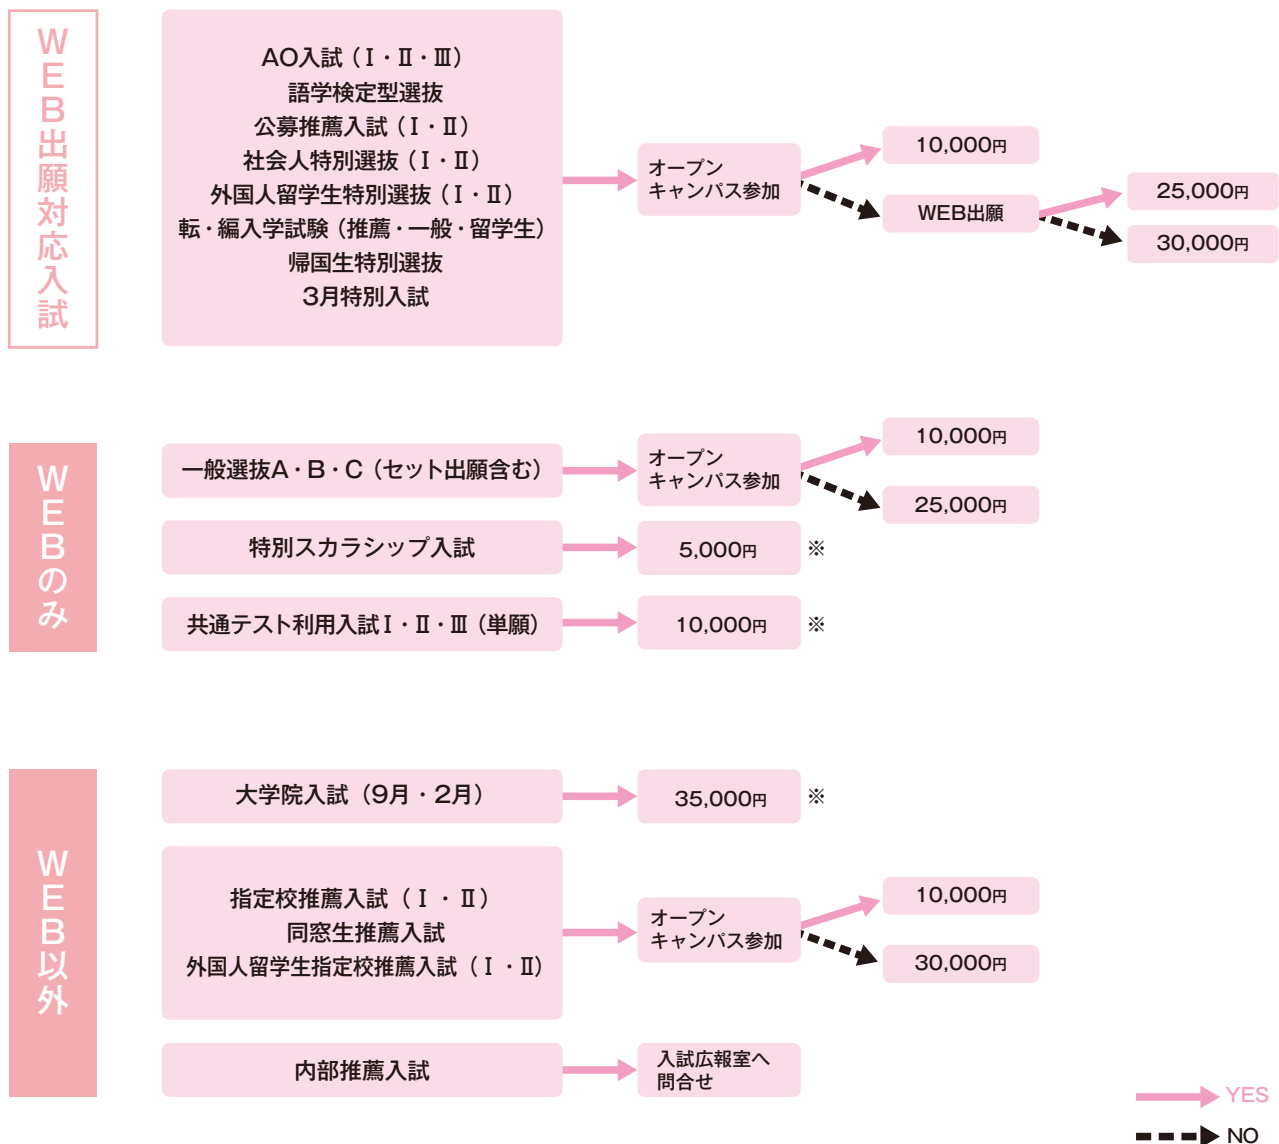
WEB出願対応入試

AO入試（Ⅰ・Ⅱ・Ⅲ）
語学検定型選抜
公募推薦入試（Ⅰ・Ⅱ）
社会人特別選抜（Ⅰ・Ⅱ）
外国人留学生特別選抜（Ⅰ・Ⅱ）
転・編入学試験（推薦・一般・留学生）
帰国生特別選抜
3月特別入試

オープンキャンパス参加

10,000円

WEB出願

25,000円

30,000円

WEBのみ

一般選抜A・B・C（セット出願含む）

オープンキャンパス参加

10,000円

25,000円

特別スカラシップ入試

5,000円 ※

共通テスト利用入試Ⅰ・Ⅱ・Ⅲ（単願）

10,000円 ※

WEB以外

大学院入試（9月・2月）

35,000円 ※

指定校推薦入試（Ⅰ・Ⅱ）
同窓生推薦入試
外国人留学生指定校推薦入試（Ⅰ・Ⅱ）

オープンキャンパス参加

10,000円

30,000円

内部推薦入試

入試広報室へ問合せ

YES

NO